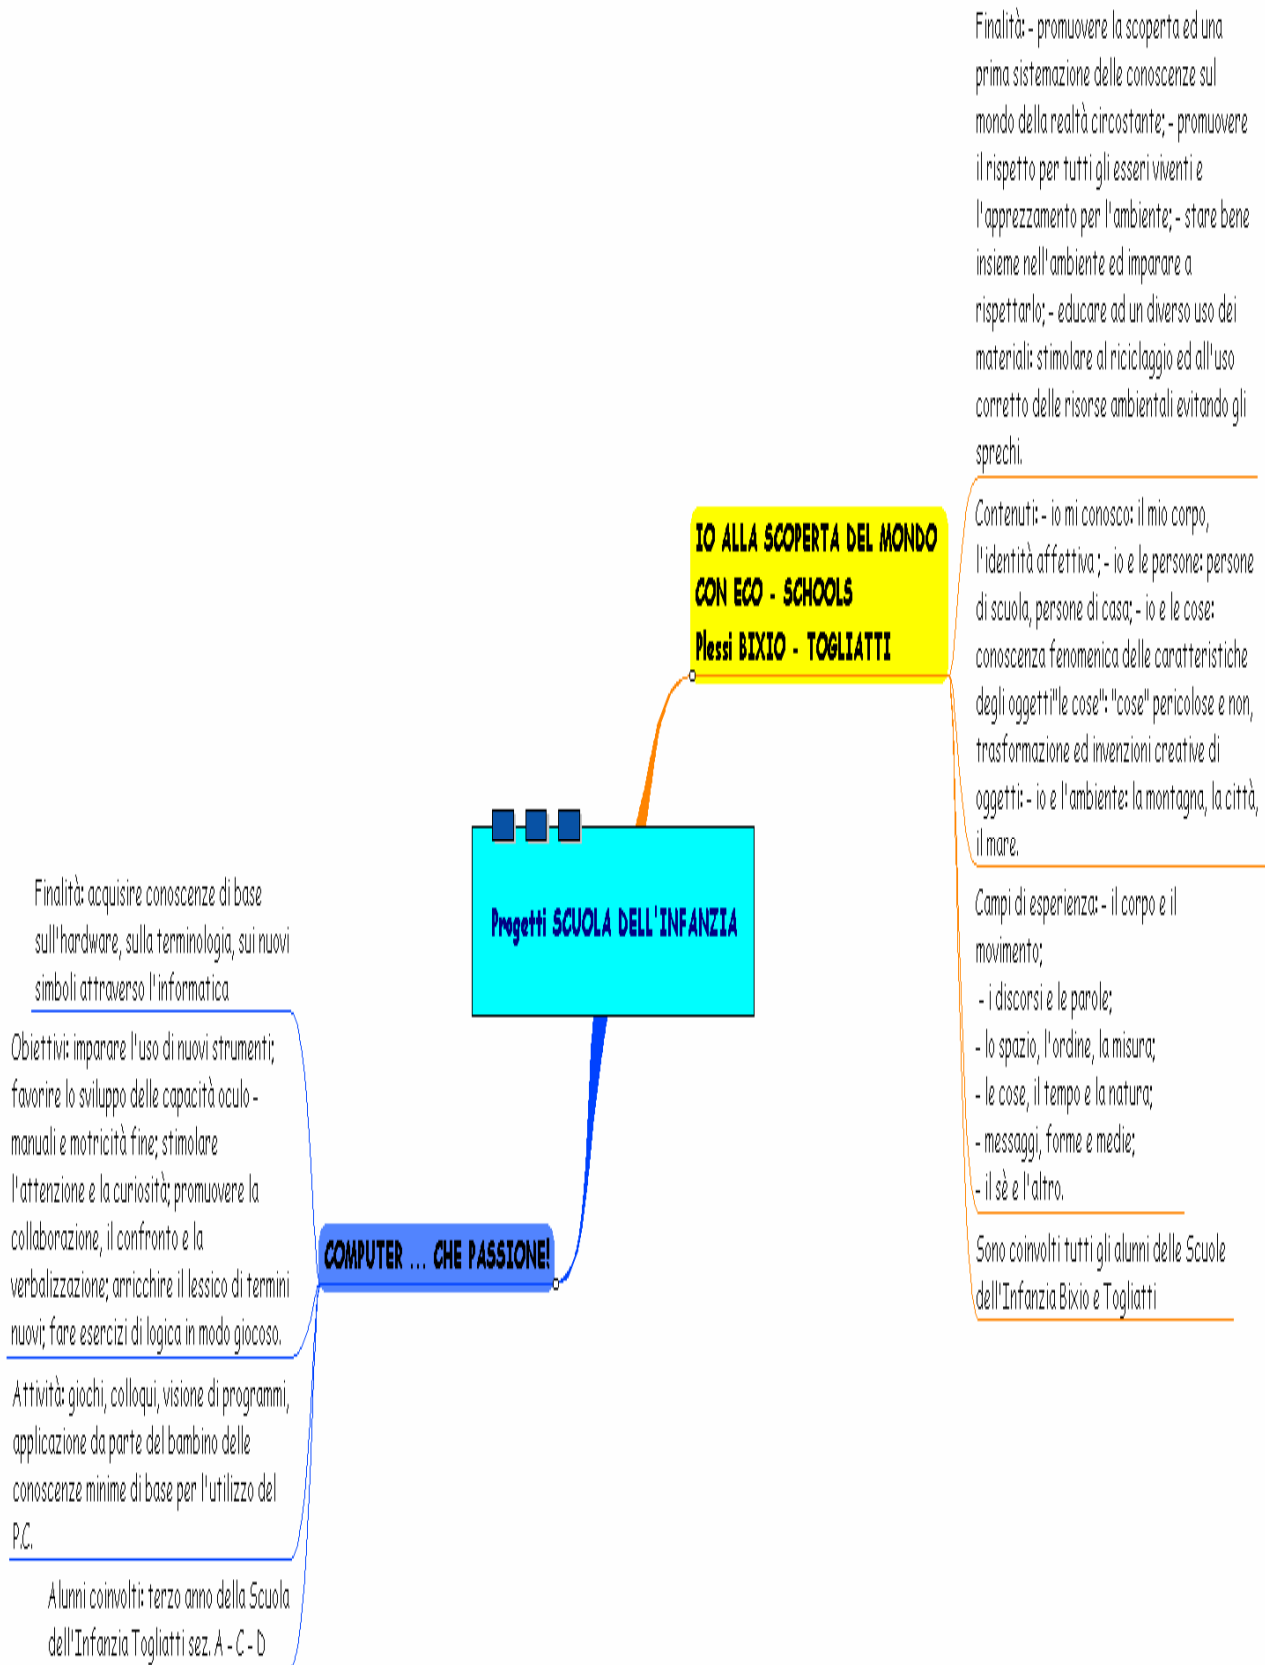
Finalità: - promuovere la scoperta ed una prima sistemazione delle conoscenze sul mondo della realtà circostante; - promuovere il rispetto per tutti gli esseri viventi e l'apprezzamento per l'ambiente; - stare bene insieme nell'ambiente ed imparare a rispettarlo; - educare ad un diverso uso dei materiali: stimolare al riciclaggio ed all'uso corretto delle risorse ambientali evitando gli sprechi.

IO ALLA SCOPERTA DEL MONDO CON ECO - SCHOOLS
Plessi BIXIO - TOGLIATTI

Contenuti: - io mi conosco: il mio corpo, l'identità affettiva ; - io e le persone: persone di scuola, persone di casa; - io e le cose: conoscenza fenomenica delle caratteristiche degli oggetti"le cose": "cose" pericolose e non, trasformazione ed invenzioni creative di oggetti: - io e l'ambiente: la montagna, la città, il mare.

Campi di esperienza: - il corpo e il movimento;
- i discorsi e le parole;
- lo spazio, l'ordine, la misura;
- le cose, il tempo e la natura;
- messaggi, forme e medie;
- il sè e l'altro.

Sono coinvolti tutti gli alunni delle Scuole dell'Infanzia Bixio e Togliatti

Progetti SCUOLA DELL'INFANZIA

Finalità: acquisire conoscenze di base sull'hardware, sulla terminologia, sui nuovi simboli attraverso l'informatica

Obiettivi: imparare l'uso di nuovi strumenti; favorire lo sviluppo delle capacità oculo - manuali e motricità fine; stimolare l'attenzione e la curiosità; promuovere la collaborazione, il confronto e la verbalizzazione; arricchire il lessico di termini nuovi; fare esercizi di logica in modo giocoso.

COMPUTER ... CHE PASSIONE!

Attività: giochi, colloqui, visione di programmi, applicazione da parte del bambino delle conoscenze minime di base per l'utilizzo del P.C.

Alunni coinvolti: terzo anno della Scuola dell'Infanzia Togliatti sez. A - C - D